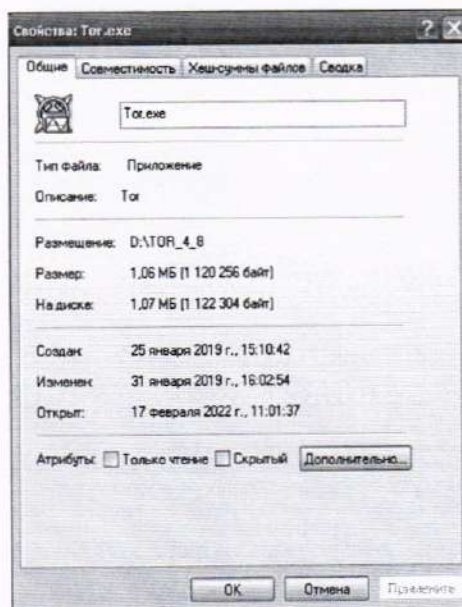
Свойства: Tor.exe

? X

Общие | Совместимость | Хеш-суммы файлов | Сводка

Tor.exe

Тип файла: Приложение

Описание: Tor

Размещение: D:\TOR_4_8

Размер: 1,06 МБ (1 120 256 байт)

На диске: 1,07 МБ (1 122 304 байт)

Создан: 25 января 2019 г., 15:10:42

Изменен: 31 января 2019 г., 16:02:54

Открыт: 17 февраля 2022 г., 11:01:37

Атрибуты: Только чтение Скрытый Дополнительно...

OK Отмена Применить